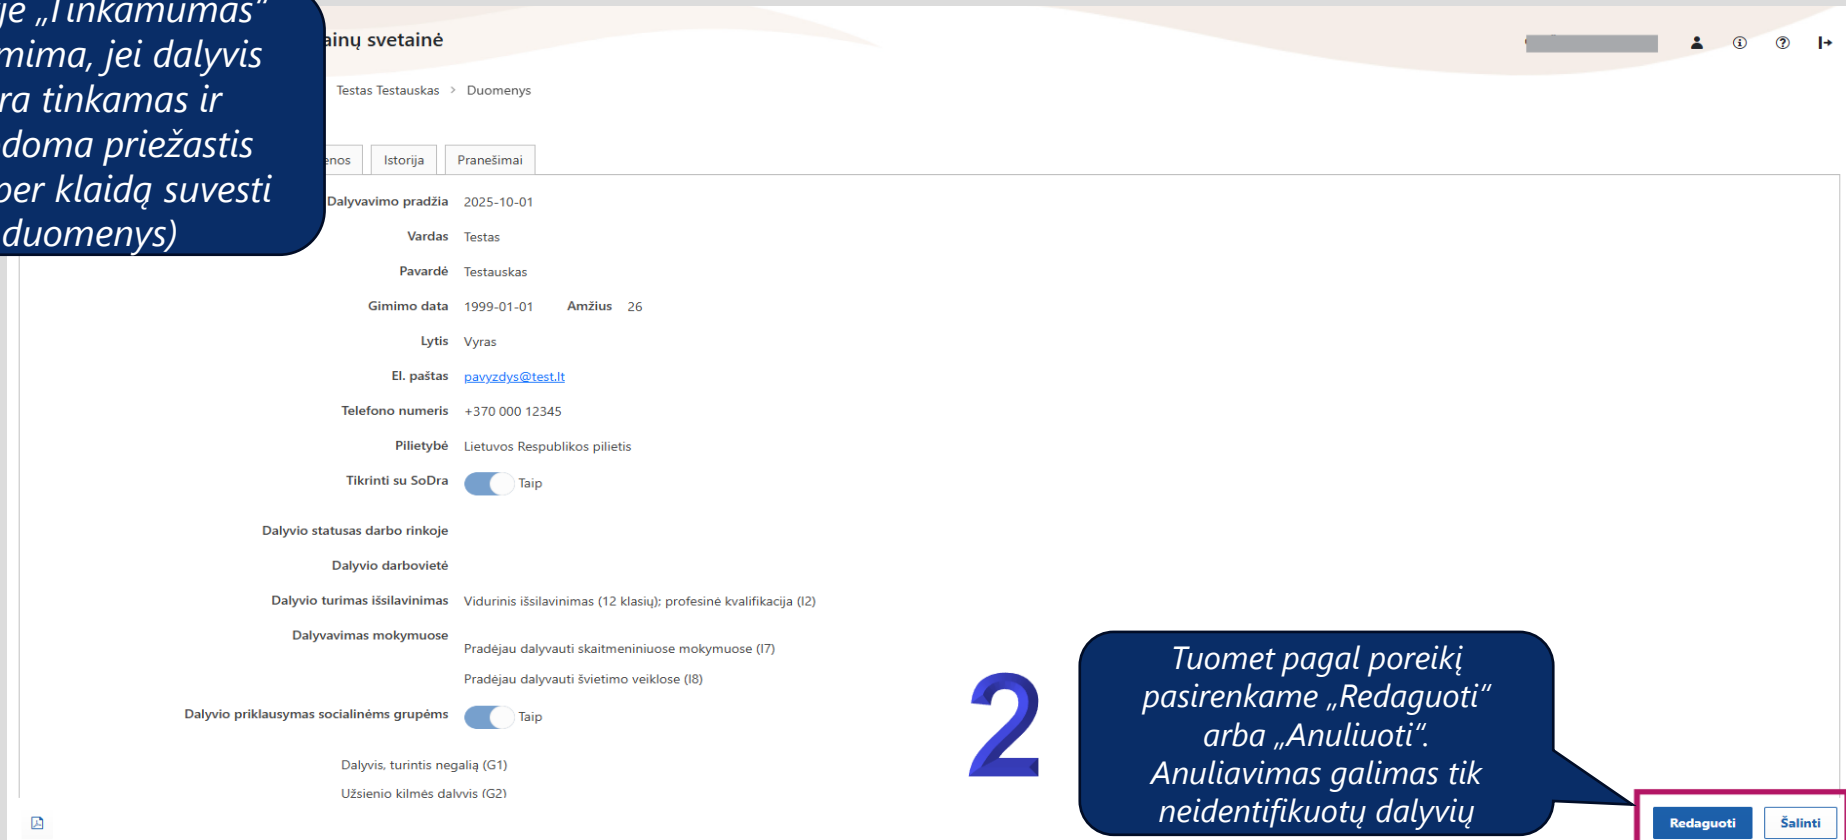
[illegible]je „Tinkamumas" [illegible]mima, jei dalyvis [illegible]ra tinkamas ir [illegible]doma priežastis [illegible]per klaidą suvesti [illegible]duomenys)

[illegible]inų svetainė

Testas Testauskas > Duomenys

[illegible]nos | Istorija | Pranešimai

Dalyvavimo pradžia 2025-10-01

Vardas Testas

Pavardė Testauskas

Gimimo data 1999-01-01 Amžius 26

Lytis Vyras

El. paštas pavyzdys@test.lt

Telefono numeris +370 000 12345

Pilietybė Lietuvos Respublikos pilietis

Tikrinti su SoDra Taip

Dalyvio statusas darbo rinkoje

Dalyvio darbovietė

Dalyvio turimas išsilavinimas Vidurinis išsilavinimas (12 klasių); profesinė kvalifikacija (I2)

Dalyvavimas mokymuose

Pradėjau dalyvauti skaitmeniniuose mokymuose (I7)

Pradėjau dalyvauti švietimo veiklose (I8)

Dalyvio priklausymas socialinėms grupėms Taip

Dalyvis, turintis negalią (G1)

Užsienio kilmės dalyvis (G2)

2

Tuomet pagal poreikį pasirenkame „Redaguoti" arba „Anuliuoti". Anuliavimas galimas tik neidentifikuotų dalyvių

Redaguoti Šalinti